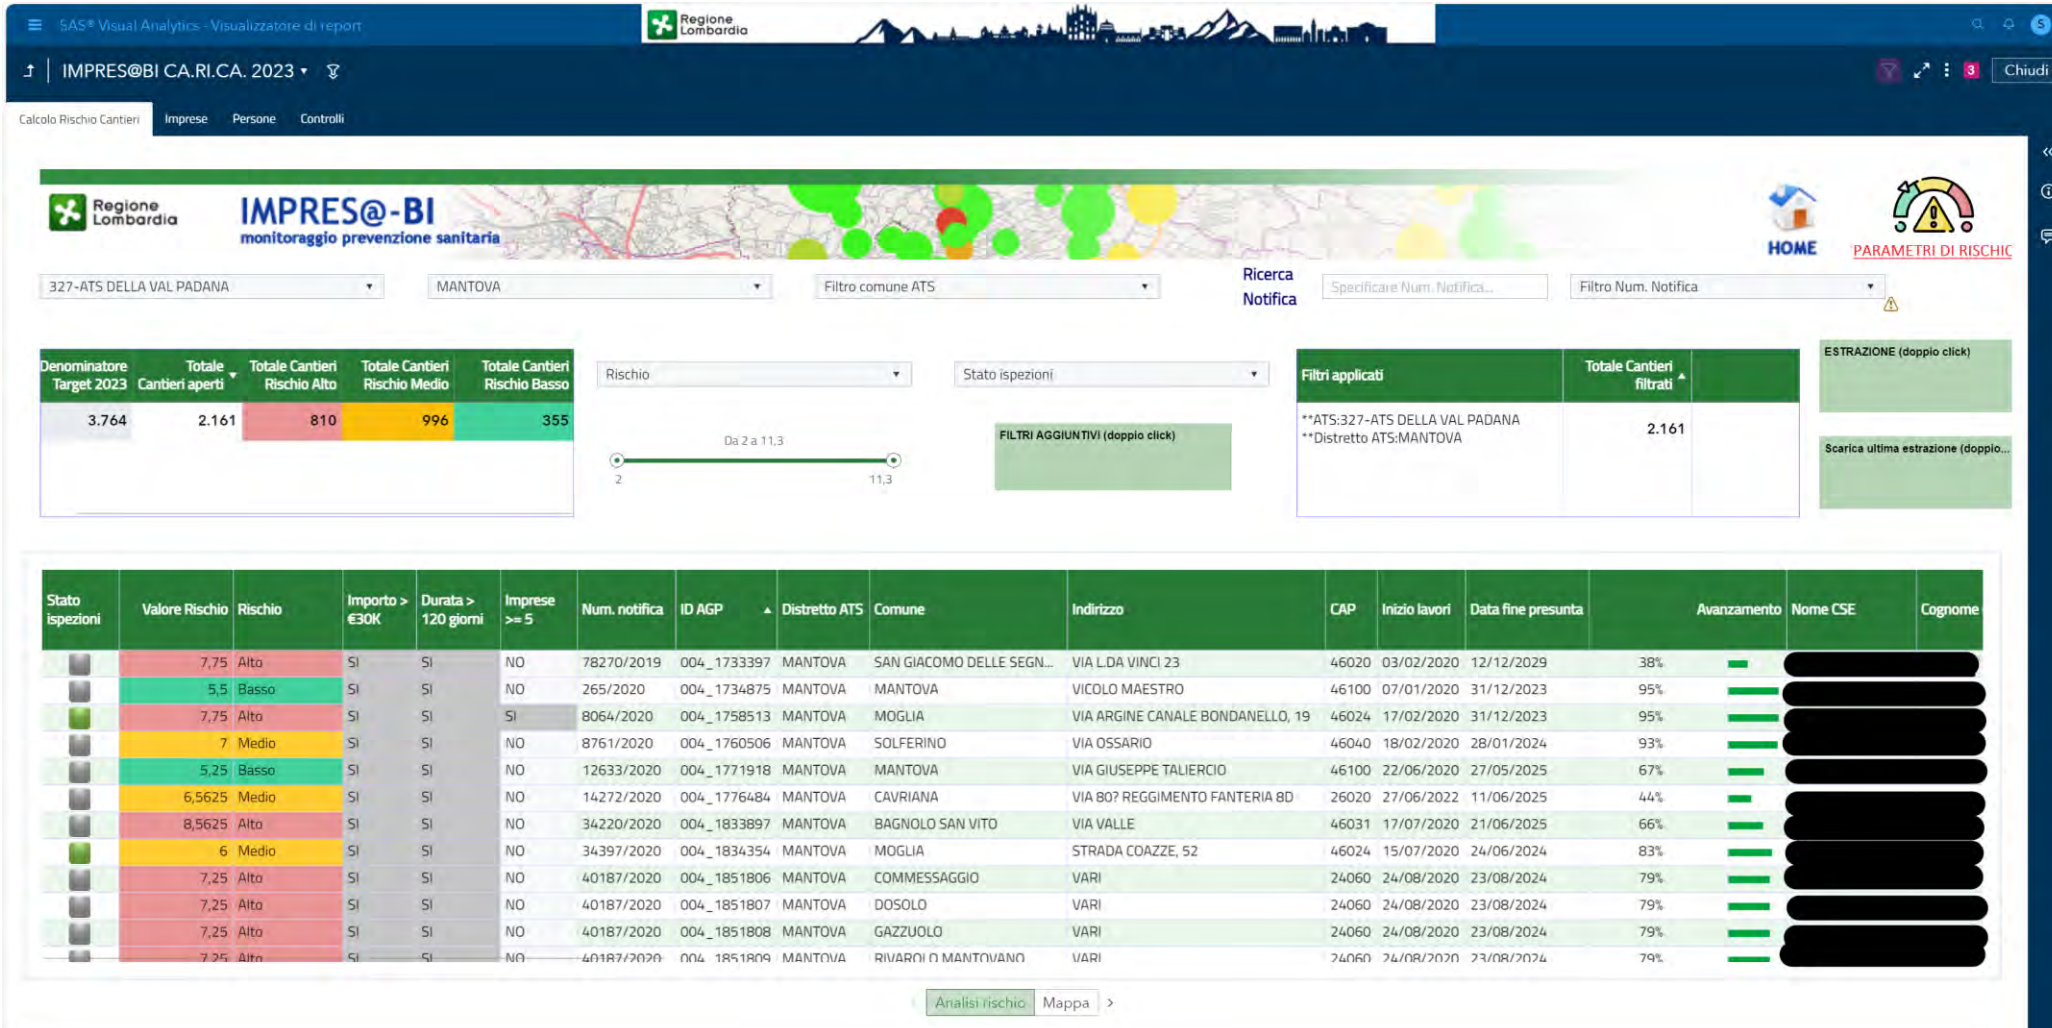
SAS® Visual Analytics - Visualizzatore di report

Regione Lombardia

IMPRES@BI CA.RI.CA. 2023

3 Chiudi

Calcolo Rischio Cantieri Imprese Persone Controlli

Regione Lombardia

IMPRES@-BI
monitoraggio prevenzione sanitaria

HOME

PARAMETRI DI RISCHIC

327-ATS DELLA VAL PADANA

MANTOVA

Filtro comune ATS

Ricerca Notifica

Specificare Num. Notifica...

Filtro Num. Notifica

| Denominatore Target 2023 | Totale Cantieri aperti | Totale Cantieri Rischio Alto | Totale Cantieri Rischio Medio | Totale Cantieri Rischio Basso |
|---|---|---|---|---|
| 3.764 | 2.161 | 810 | 996 | 355 |

Rischio

Da 2 a 11,3

2 11,3

Stato ispezioni

FILTRI AGGIUNTIVI (doppio click)

| Filtri applicati | Totale Cantieri filtrati |
|---|---|
| **ATS:327-ATS DELLA VAL PADANA **Distretto ATS:MANTOVA | 2.161 |

ESTRAZIONE (doppio click)

Scarica ultima estrazione (doppio...

| Stato ispezioni | Valore Rischio | Rischio | Importo > €30K | Durata > 120 giorni | Imprese >= 5 | Num. notifica | ID AGP | Distretto ATS | Comune | Indirizzo | CAP | Inizio lavori | Data fine presunta | Avanzamento | Nome CSE | Cognome |
|---|---|---|---|---|---|---|---|---|---|---|---|---|---|---|---|---|
| | 7,75 | Alto | SI | SI | NO | 78270/2019 | 004_1733397 | MANTOVA | SAN GIACOMO DELLE SEGN... | VIA L.DA VINCI 23 | 46020 | 03/02/2020 | 12/12/2029 | 38% | | |
| | 5,5 | Basso | SI | SI | NO | 265/2020 | 004_1734875 | MANTOVA | MANTOVA | VICOLO MAESTRO | 46100 | 07/01/2020 | 31/12/2023 | 95% | | |
| | 7,75 | Alto | SI | SI | SI | 8064/2020 | 004_1758513 | MANTOVA | MOGLIA | VIA ARGINE CANALE BONDANELLO, 19 | 46024 | 17/02/2020 | 31/12/2023 | 95% | | |
| | 7 | Medio | SI | SI | NO | 8761/2020 | 004_1760506 | MANTOVA | SOLFERINO | VIA OSSARIO | 46040 | 18/02/2020 | 28/01/2024 | 93% | | |
| | 5,25 | Basso | SI | SI | NO | 12633/2020 | 004_1771918 | MANTOVA | MANTOVA | VIA GIUSEPPE TALIERCIO | 46100 | 22/06/2020 | 27/05/2025 | 67% | | |
| | 6,5625 | Medio | SI | SI | NO | 14272/2020 | 004_1776484 | MANTOVA | CAVRIANA | VIA 80? REGGIMENTO FANTERIA 8D | 26020 | 27/06/2022 | 11/06/2025 | 44% | | |
| | 8,5625 | Alto | SI | SI | NO | 34220/2020 | 004_1833897 | MANTOVA | BAGNOLO SAN VITO | VIA VALLE | 46031 | 17/07/2020 | 21/06/2025 | 66% | | |
| | 6 | Medio | SI | SI | NO | 34397/2020 | 004_1834354 | MANTOVA | MOGLIA | STRADA COAZZE, 52 | 46024 | 15/07/2020 | 24/06/2024 | 83% | | |
| | 7,25 | Alto | SI | SI | NO | 40187/2020 | 004_1851806 | MANTOVA | COMMESSAGGIO | VARI | 24060 | 24/08/2020 | 23/08/2024 | 79% | | |
| | 7,25 | Alto | SI | SI | NO | 40187/2020 | 004_1851807 | MANTOVA | DOSOLO | VARI | 24060 | 24/08/2020 | 23/08/2024 | 79% | | |
| | 7,25 | Alto | SI | SI | NO | 40187/2020 | 004_1851808 | MANTOVA | GAZZUOLO | VARI | 24060 | 24/08/2020 | 23/08/2024 | 79% | | |
| | 7,25 | Alto | SI | SI | NO | 40187/2020 | 004_1851809 | MANTOVA | RIVAROLO MANTOVANO | VARI | 24060 | 24/08/2020 | 23/08/2024 | 79% | | |

Analisi rischio Mappa